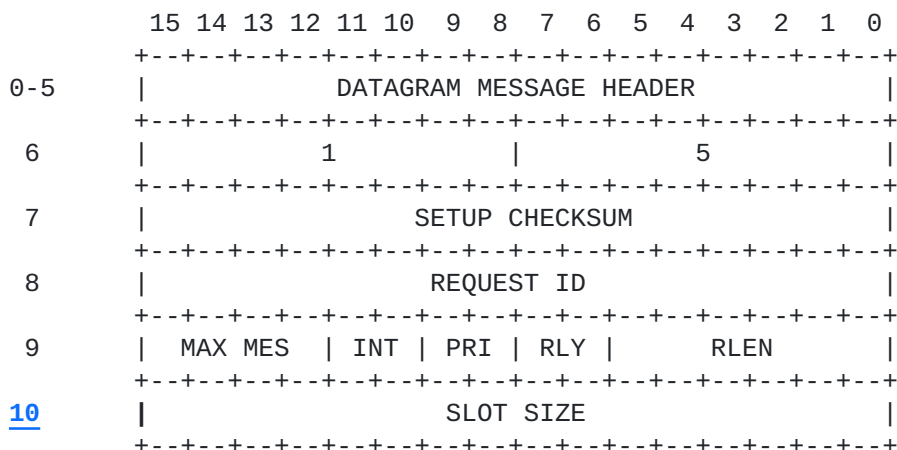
```
      15 14 13 12 11 10  9  8  7  6  5  4  3  2  1  0
      +--+--+--+--+--+--+--+--+--+--+--+--+--+--+--+--+
0-5   |             DATAGRAM MESSAGE HEADER            |
      +--+--+--+--+--+--+--+--+--+--+--+--+--+--+--+--+
 6    |           1           |           5            |
      +--+--+--+--+--+--+--+--+--+--+--+--+--+--+--+--+
 7    |                 SETUP CHECKSUM                 |
      +--+--+--+--+--+--+--+--+--+--+--+--+--+--+--+--+
 8    |                   REQUEST ID                   |
      +--+--+--+--+--+--+--+--+--+--+--+--+--+--+--+--+
 9    |  MAX MES  | INT | PRI | RLY |       RLEN       |
      +--+--+--+--+--+--+--+--+--+--+--+--+--+--+--+--+
10    |                   SLOT SIZE                    |
      +--+--+--+--+--+--+--+--+--+--+--+--+--+--+--+--+
```